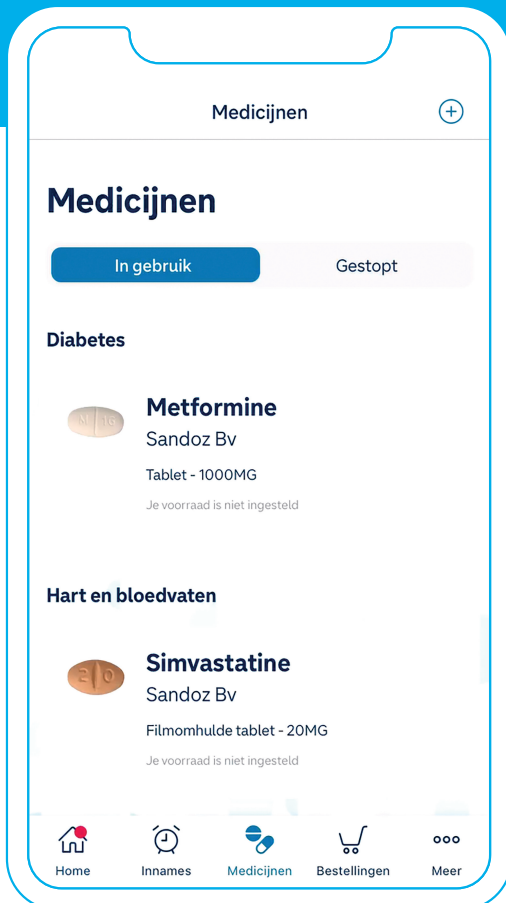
Medicijnen

Medicijnen

In gebruik

Gestopt

Diabetes

Metformine
Sandoz Bv
Tablet - 1000MG
Je voorraad is niet ingesteld

Hart en bloedvaten

Simvastatine
Sandoz Bv
Filmomhulde tablet - 20MG
Je voorraad is niet ingesteld

Home
Innames
Medicijnen
Bestellingen
Meer